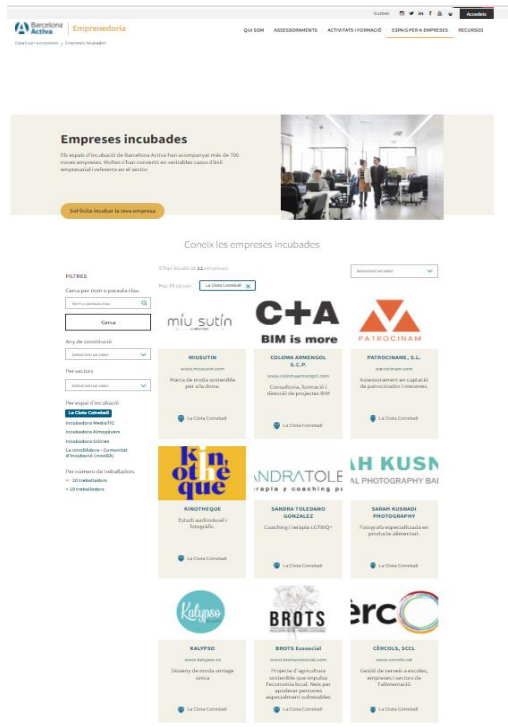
Barcelona Activa | Emprenedoria

Accedeix

QUI SOM | ASSESSORAMENTS | ACTIVITATS I FORMACIÓ | ESPAIS PER A EMPRESES | RECURSOS

Espais per a empreses > Empreses incubades

Empreses incubades

Els espais d'incubació de Barcelona Activa han acompanyat més de 700 noves empreses. Moltes s'han convertit en veritables casos d'èxit empresarial i referents en el sector.

Sol·licita incubar la teva empresa

Coneix les empreses incubades

FILTRES

Cerca per nom o paraula clau

Nom o paraula clau

Cerca

Any de constitució

Per sectors

Per espai d'incubació
La Clota Cotreball
Incubadora MediaTIC
Incubadora Almogàvers
Incubadora Glòries
La InnoBAdora – Comunitat d'Incubació (InnoBA)

Per número de treballadors
< 10 treballadors
> 10 treballadors

S'han localitzat 11 empreses

Has filtrat per: La Clota Cotreball

miu sutin

MIUSUTIN
www.miusutin.com
Marca de moda sostenible per a la dona.
La Clota Cotreball

C+A BIM is more

COLOMA ARMENGOL S.C.P.
www.colomaarmengol.com
Consultoria, formació i direcció de projectes BIM
La Clota Cotreball

PATROCINAM

PATROCINAME, S.L.
patrocinam.com
Assessorament en captació de patrocinadors i mecenes.
La Clota Cotreball

kin othe que

KINOTHEQUE
Estudi audiovisual i fotogràfic.
La Clota Cotreball

NDRA TOLE
rapia y coaching p

SANDRA TOLEDANO GONZALEZ
Coaching i teràpia LGTBIQ+
La Clota Cotreball

AH KUSN
AL PHOTOGRAPHY BA

SARAH KUSNADI PHOTOGRAPHY
Fotografia especialitzada en productes alimentaris.
La Clota Cotreball

Kalypso

KALYPSO
www.kalypso.es
Disseny de moda vintage únics
La Clota Cotreball

BROTS

BROTS Ecosocial
www.brotsecosocial.com
Projecte d'agricultura sostenible que impulsa l'economia local. Nois per apoderar persones especialment vulnerables.
La Clota Cotreball

ercC

CÈRCOLS, SCCL
www.cercols.cat
Gestió de serveis a escoles, empreses i sectors de l'alimentació
La Clota Cotreball